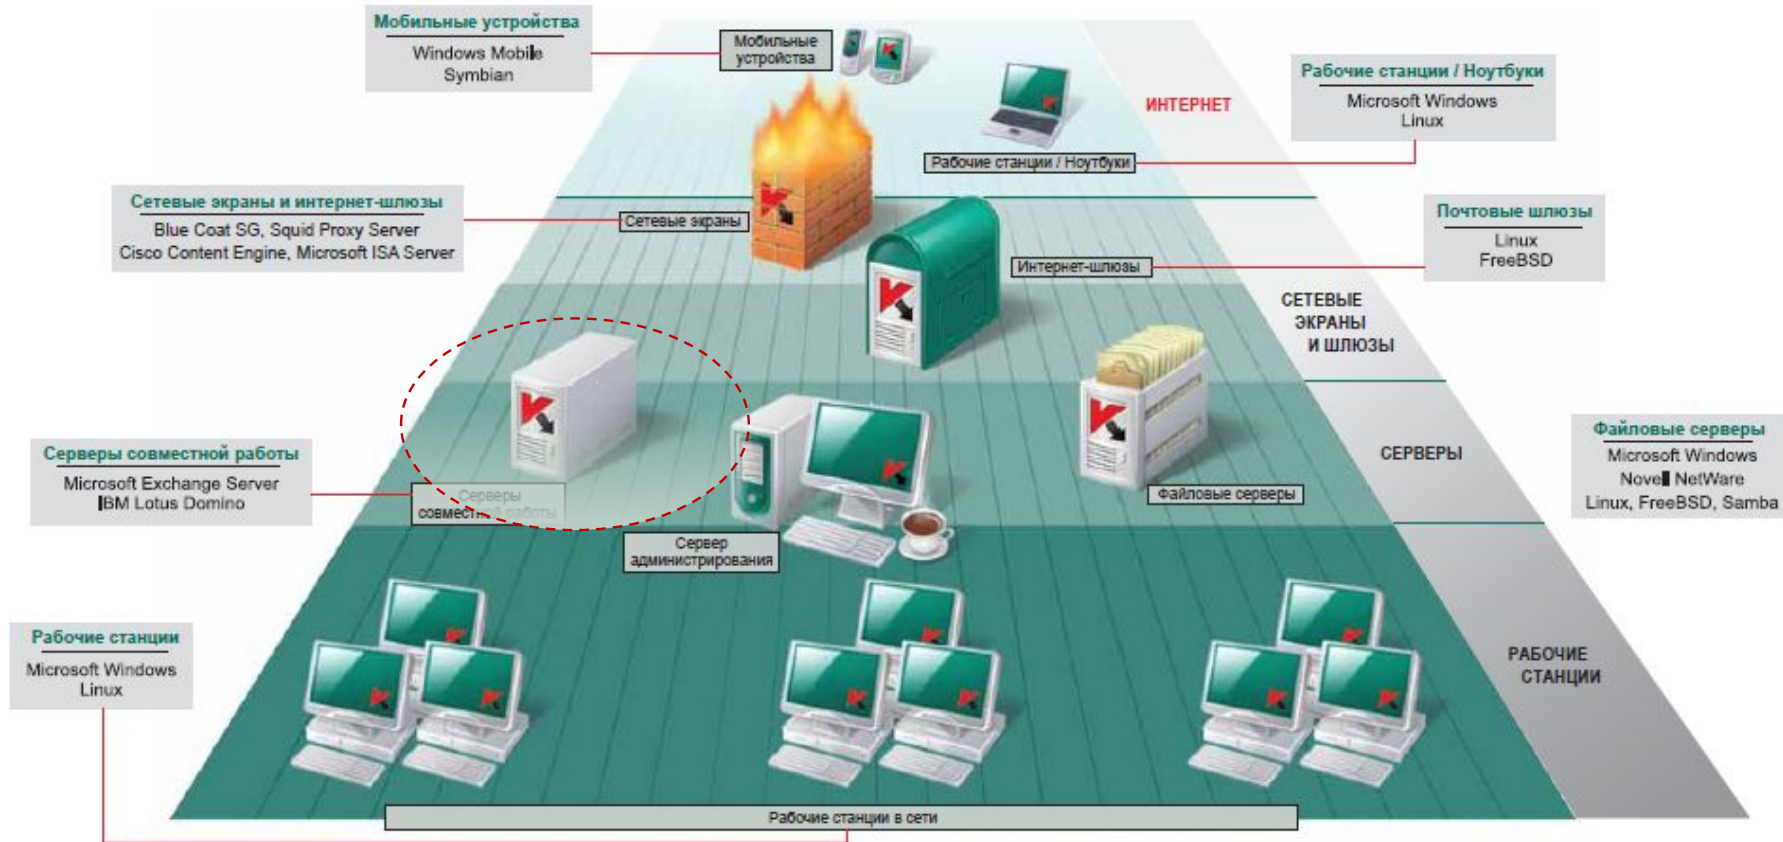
Мобильные устройства
Windows Mobile
Symbian

Мобильные устройства

Рабочие станции / Ноутбуки
Microsoft Windows
Linux

ИНТЕРНЕТ

Рабочие станции / Ноутбуки

Сетевые экраны и интернет-шлюзы
Blue Coat SG, Squid Proxy Server
Cisco Content Engine, Microsoft ISA Server

Сетевые экраны

Почтовые шлюзы
Linux
FreeBSD

Интернет-шлюзы

СЕТЕВЫЕ ЭКРАНЫ И ШЛЮЗЫ

Серверы совместной работы
Microsoft Exchange Server
IBM Lotus Domino

Серверы совместной работы

Сервер администрирования

Файловые серверы

СЕРВЕРЫ

Файловые серверы
Microsoft Windows
Novell NetWare
Linux, FreeBSD, Samba

Рабочие станции
Microsoft Windows
Linux

РАБОЧИЕ СТАНЦИИ

Рабочие станции в сети